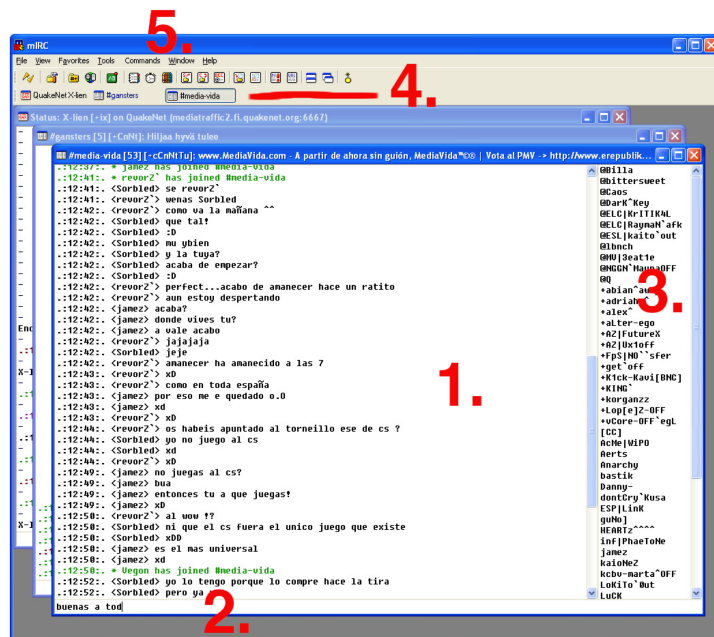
5.

mIRC

File View Favorites Tools Commands Window Help

4.

QuakeNet X-lien #gansters #media-vida

Status: X-lien [+ix] on QuakeNet (mediatraffic2.fi.quakenet.org:6667)

#gansters [5] [+CnNt]: Hiljaa hyvä tulee

#media-vida [53] [+CnNtTu]: www.MediaVida.com - A partir de ahora sin guión, MediaVida™©® | Vota al PMV -> http://www.erepublik...

.:12:37:. * jamez has joined #media-vida
.:12:41:. * revorZ` has joined #media-vida
.:12:41:. <Sorbled> se revorZ`
.:12:41:. <revorZ`> wenas Sorbled
.:12:42:. <revorZ`> como va la mañana ^^
.:12:42:. <Sorbled> que tal!
.:12:42:. <Sorbled> :D
.:12:42:. <Sorbled> mu ybien
.:12:42:. <Sorbled> y la tuya?
.:12:42:. <Sorbled> acaba de empezar?
.:12:42:. <Sorbled> :D
.:12:42:. <revorZ`> perfect...acabo de amanecer hace un ratito
.:12:42:. <revorZ`> aun estoy despertando
.:12:42:. <jamez> acaba?
.:12:42:. <jamez> donde vives tu?
.:12:42:. <jamez> a vale acabo
.:12:42:. <revorZ`> jajajaja
.:12:42:. <Sorbled> jeje
.:12:42:. <revorZ`> amanecer ha amanecido a las 7
.:12:43:. <revorZ`> xD
.:12:43:. <revorZ`> como en toda españa
.:12:43:. <jamez> por eso me e quedado o.O
.:12:43:. <jamez> xD
.:12:43:. <revorZ`> xD
.:12:44:. <revorZ`> os habeis apuntado al torneillo ese de cs ?
.:12:44:. <Sorbled> yo no juego al cs
.:12:44:. <Sorbled> xD
.:12:44:. <Sorbled> xD
.:12:49:. <jamez> no juegas al cs?
.:12:49:. <jamez> bua
.:12:49:. <jamez> entonces tu a que juegas!
.:12:49:. <jamez> xD
.:12:50:. <revorZ`> al wow !?
.:12:50:. <Sorbled> ni que el cs fuera el unico juego que existe
.:12:50:. <Sorbled> xDD
.:12:50:. <jamez> es el mas universal
.:12:50:. <jamez> xd
.:12:50:. * Vegon has joined #media-vida
.:12:52:. <Sorbled> yo lo tengo porque lo compre hace la tira
.:12:52:. <Sorbled> pero ya

1.

buenas a tod

2.

@Billa
@bittersweet
@Caos
@DarK^Key
@ELC|KrITIK4L
@ELC|RaymaN^afk
@ESL|kaito`out
@lbnch
@MV|3eat1e
@NGGN`MaunaOFF
@Q
+abian^au
+adrian
+alex^
+aLter-ego
+AZ|FutureX
+AZ|Ux1off
+FpS|NO``sfer
+get`off
+K1ck-Kavi[BNC]
+KING`
+korganzz
+Lop[e]Z-OFF
+vCore-OFF`egL
[CC]
AcMe|WiPO
Aerts
Anarchy
bastik
Danny-
dontCry`Kusa
ESP|LinK
guNo]
HEARTz^^^^
inf|PhaeToNe
jamez
kaioNeZ
kcbv-marta^OFF
LoKiTo`Out
LuCK

3.